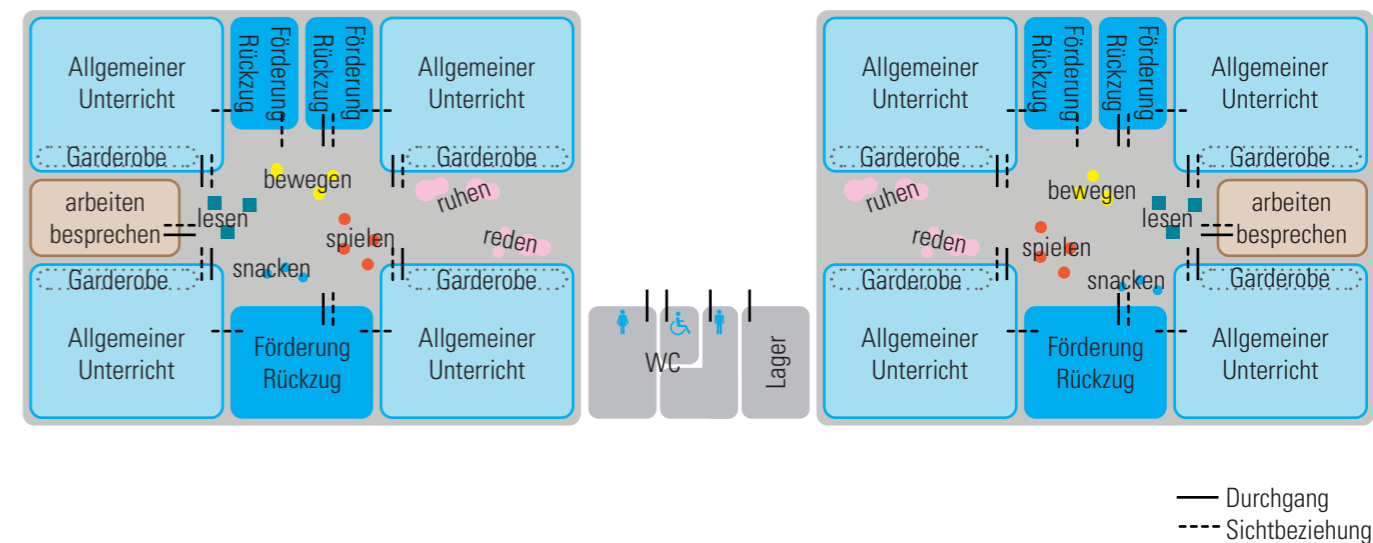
Allgemeiner Unterricht

Förderung Rückzug

Förderung Rückzug

Allgemeiner Unterricht

Garderobe

Garderobe

bewegen

ruhen

arbeiten besprechen

lesen

spielen

reden

snacken

Garderobe

Garderobe

Allgemeiner Unterricht

Förderung Rückzug

Allgemeiner Unterricht

WC

Lager

Allgemeiner Unterricht

Förderung Rückzug

Förderung Rückzug

Allgemeiner Unterricht

Garderobe

Garderobe

ruhen

bewegen

lesen

arbeiten besprechen

reden

spielen

snacken

Garderobe

Garderobe

Allgemeiner Unterricht

Förderung Rückzug

Allgemeiner Unterricht

Durchgang

Sichtbeziehung